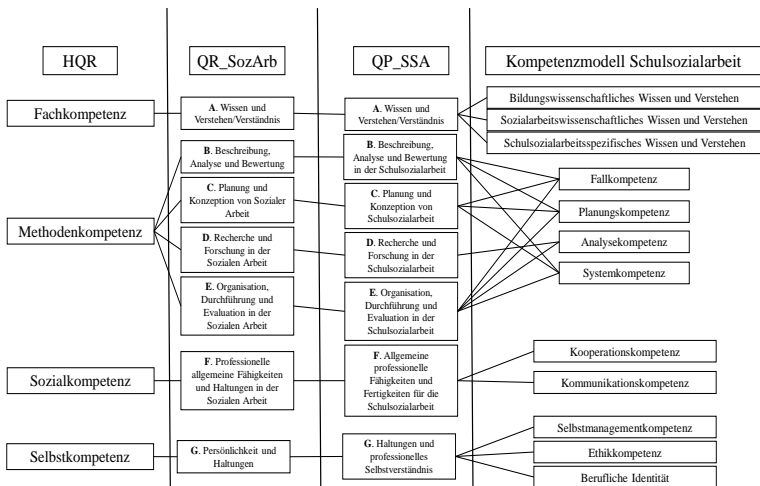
HQR

QR_SozArb

QP_SSA

Kompetenzmodell Schulsozialarbeit

Fachkompetenz

**A**. Wissen und Verstehen/Verständnis

**A**. Wissen und Verstehen/Verständnis

Bildungswissenschaftliches Wissen und Verstehen

Sozialarbeitswissenschaftliches Wissen und Verstehen

Schulsozialarbeitsspezifisches Wissen und Verstehen

**B**. Beschreibung, Analyse und Bewertung

**B**. Beschreibung, Analyse und Bewertung in der Schulsozialarbeit

Fallkompetenz

**C**. Planung und Konzeption von Sozialer Arbeit

**C**. Planung und Konzeption von Schulsozialarbeit

Planungskompetenz

Methodenkompetenz

**D**. Recherche und Forschung in der Sozialen Arbeit

**D**. Recherche und Forschung in der Schulsozialarbeit

Analysekompetenz

Systemkompetenz

**E**. Organisation, Durchführung und Evaluation in der Sozialen Arbeit

**E**. Organisation, Durchführung und Evaluation in der Schulsozialarbeit

Sozialkompetenz

**F**. Professionelle allgemeine Fähigkeiten und Haltungen in der Sozialen Arbeit

**F**. Allgemeine professionelle Fähigkeiten und Fertigkeiten für die Schulsozialarbeit

Kooperationskompetenz

Kommunikationskompetenz

Selbstkompetenz

**G**. Persönlichkeit und Haltungen

**G**. Haltungen und professionelles Selbstverständnis

Selbstmanagementkompetenz

Ethikkompetenz

Berufliche Identität